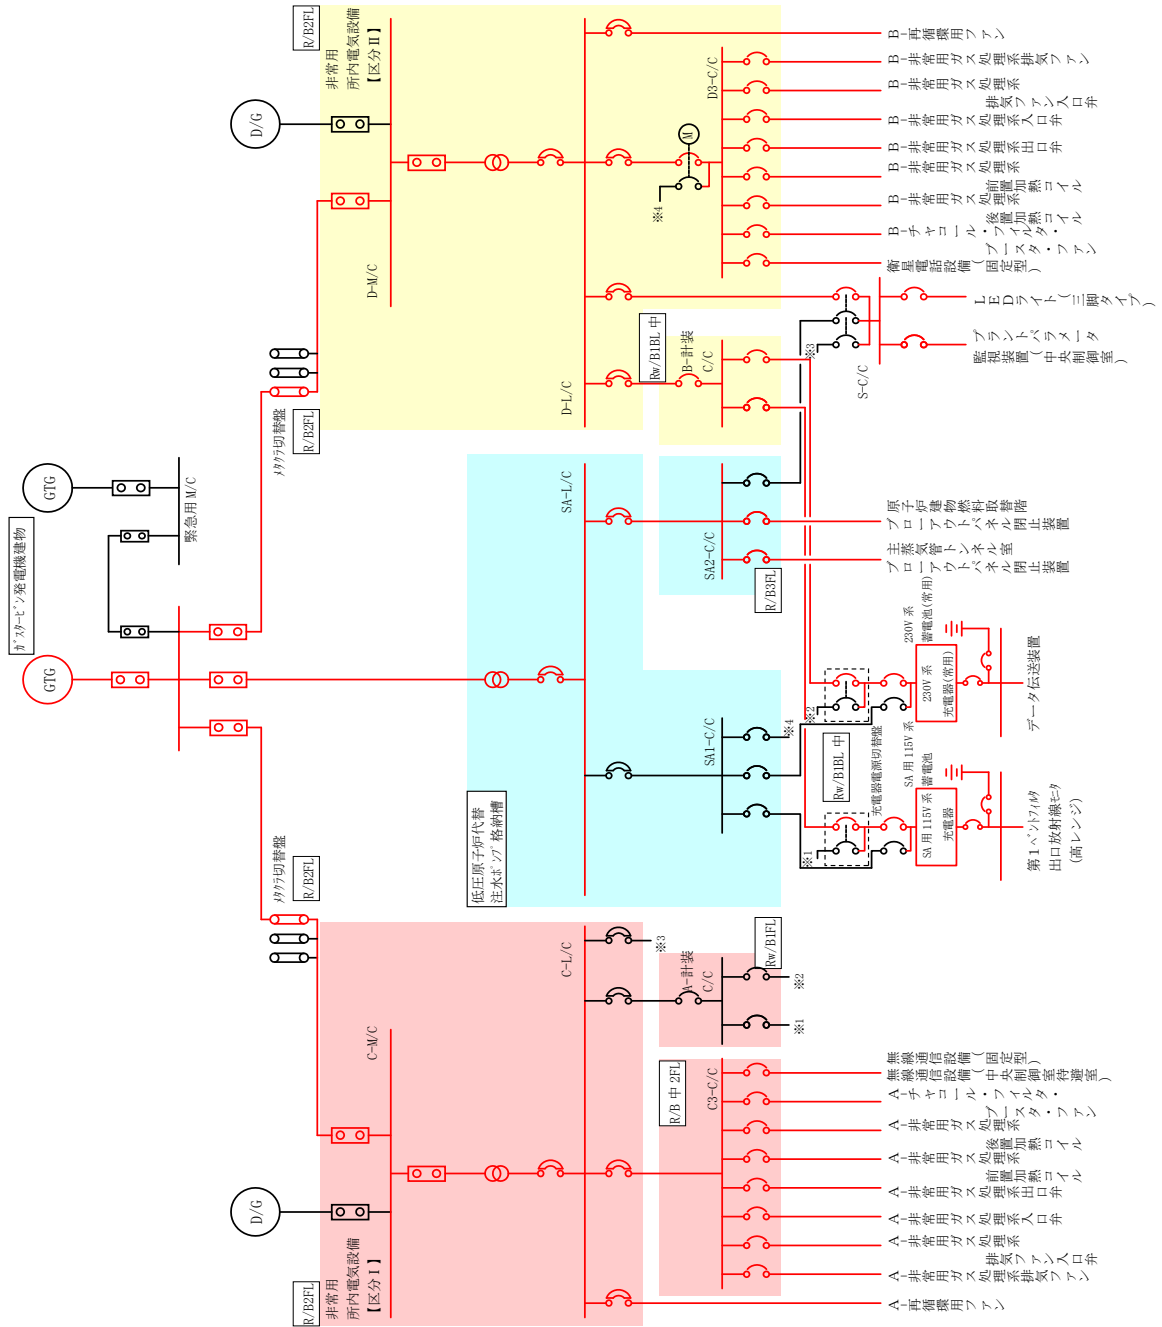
R/B2FL
非常用
所内電気設備
【区分Ⅱ】

D/G

D-M/C

B-再循環用ファン
B-非常用ガス処理系排気ファン
B-非常用ガス処理系排気ファン入口弁
B-非常用ガス処理系入口弁
B-非常用ガス処理系出口弁
B-非常用ガス処理系前置加熱コイル
B-非常用ガス処理系後置加熱コイル
B-チャコール・フィルタ・ブースタ・ファン
衛星電話設備（固定型）

D3-C/C
M
※4

LEDライト（三脚タイプ）
プラントパラメータ監視装置（中央制御室）

S-C/C
※3

Rw/B1BL 中
B-計装C/C

D-L/C

R/B2FL
ﾒﾀｸﾗ切替盤

GTG
緊急用M/C
ｶﾞｽﾀｰﾋﾞﾝ発電機建物

GTG

SA-L/C

SA2-C/C
原子炉建物燃料取替階ブローアウトパネル閉止装置
主蒸気管トンネル室ブローアウトパネル閉止装置
R/B3FL

230V系蓄電池(常用)
230V系充電器(常用)
データ伝送装置
※2

SA1-C/C
※4
Rw/B1BL 中
充電器電源切替盤

SA用115V系蓄電池
SA用115V系充電器
第1ベントフィルタ出口放射線モニタ（高レンジ）
※1

低圧原子炉代替注水ポンプ格納槽

R/B2FL
ﾒﾀｸﾗ切替盤

C-L/C
※3
Rw/B1FL
A-計装C/C
※2
※1

C-M/C

R/B 中 2FL
C3-C/C
無線通信設備（固定型）
無線通信設備（中央制御室待避室）
A-チャコール・フィルタ・ブースタ・ファン
A-非常用ガス処理系後置加熱コイル
A-非常用ガス処理系前置加熱コイル
A-非常用ガス処理系出口弁
A-非常用ガス処理系入口弁
A-非常用ガス処理系排気ファン入口弁
A-非常用ガス処理系排気ファン
A-再循環用ファン

D/G
R/B2FL
非常用
所内電気設備
【区分Ⅰ】